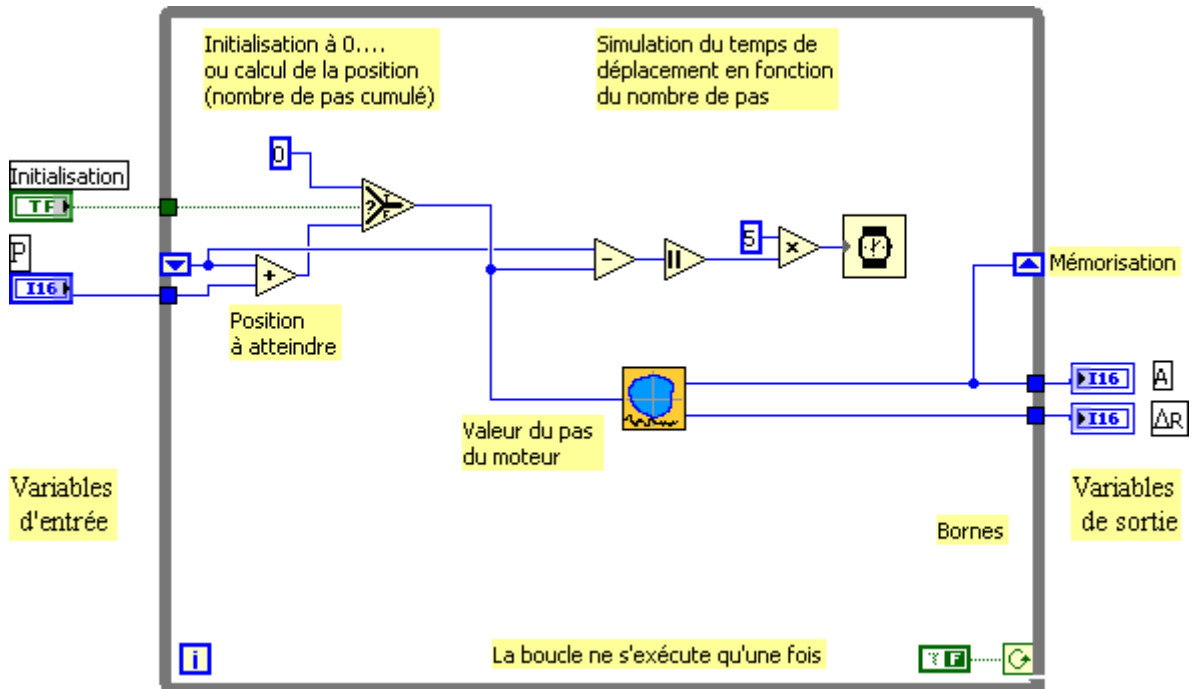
Initialisation à 0....
ou calcul de la position
(nombre de pas cumulé)

Simulation du temps de
déplacement en fonction
du nombre de pas

Initialisation

TF

P

I16

0

5

Mémorisation

Position
à atteindre

I16

A

I16

ΔR

Valeur du pas
du moteur

Variables
d'entrée

Variables
de sortie

Bornes

i

La boucle ne s'exécute qu'une fois

TF